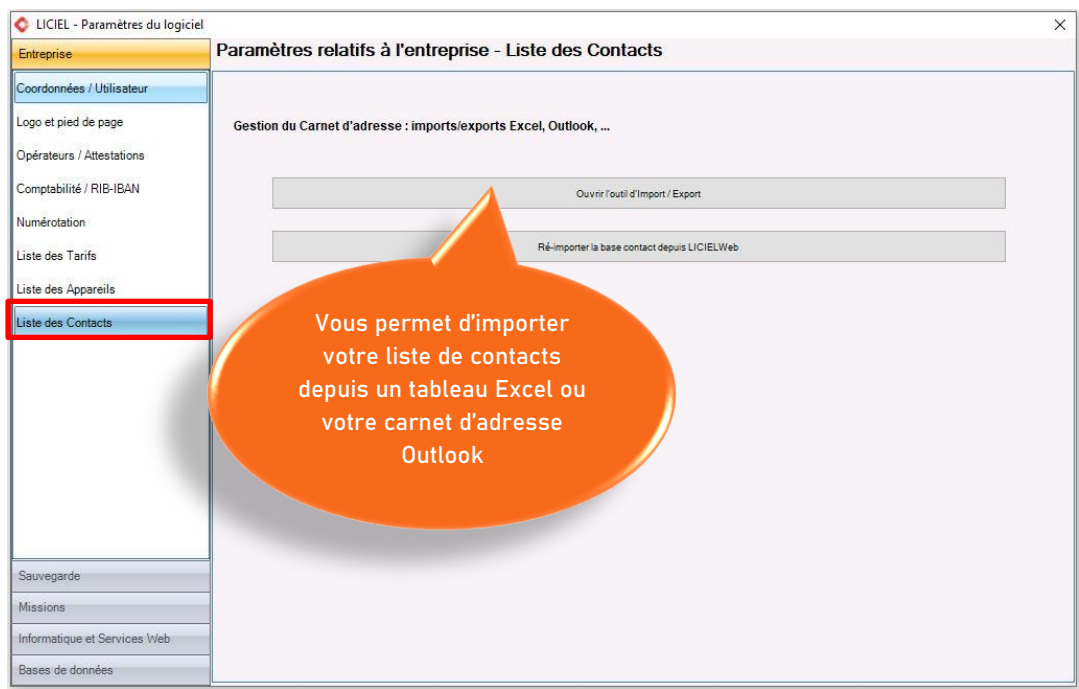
LICIEL - Paramètres du logiciel

Entreprise

Coordonnées / Utilisateur

Logo et pied de page

Opérateurs / Attestations

Comptabilité / RIB-IBAN

Numérotation

Liste des Tarifs

Liste des Appareils

Liste des Contacts

Sauvegarde

Missions

Informatique et Services Web

Bases de données

Paramètres relatifs à l'entreprise - Liste des Contacts

Gestion du Carnet d'adresse : imports/exports Excel, Outlook, ...

Ouvrir l'outil d'Import / Export

Ré-importer la base contact depuis LICIELWeb

Vous permet d'importer votre liste de contacts depuis un tableau Excel ou votre carnet d'adresse Outlook